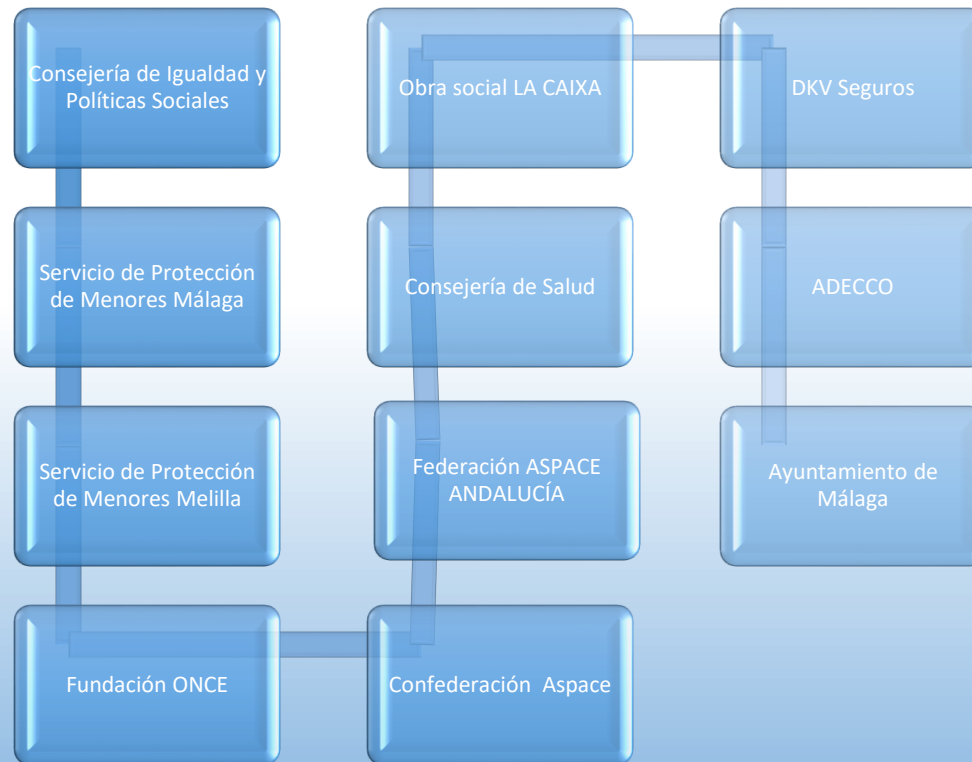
Consejería de Igualdad y Políticas Sociales

Servicio de Protección de Menores Málaga

Servicio de Protección de Menores Melilla

Fundación ONCE

Confederación Aspace

Federación ASPACE ANDALUCÍA

Consejería de Salud

Obra social LA CAIXA

DKV Seguros

ADECCO

Ayuntamiento de Málaga